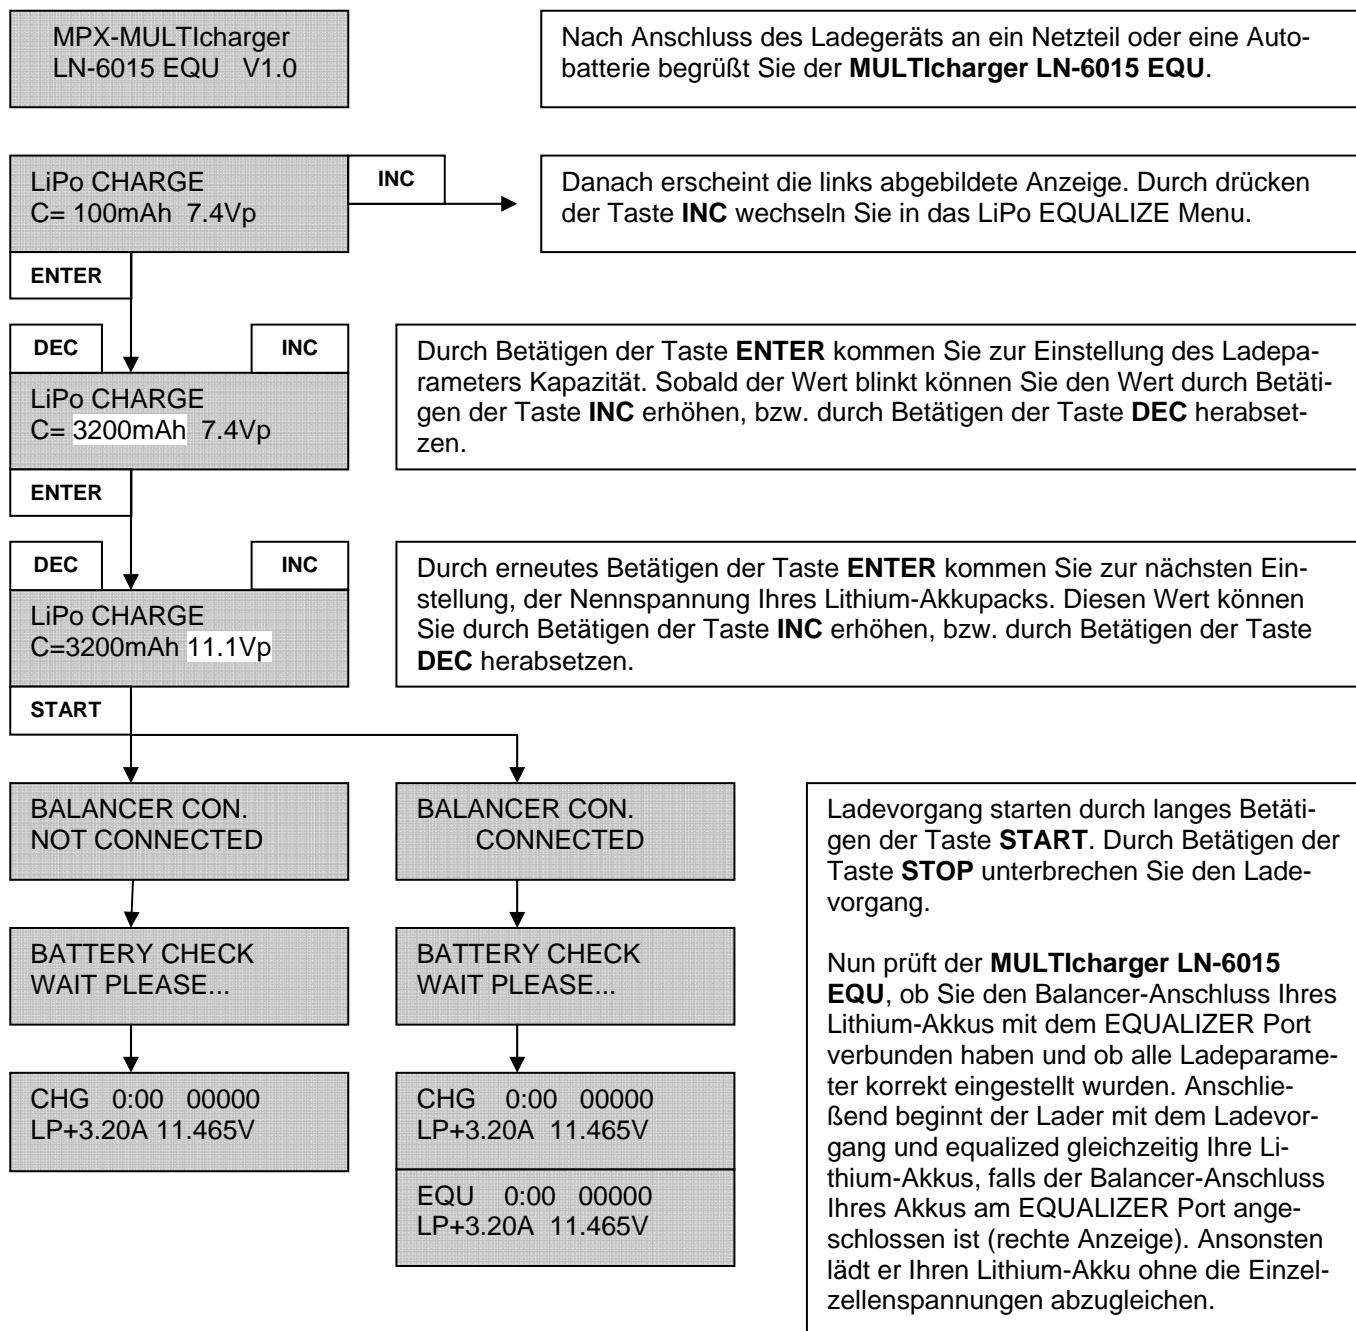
MPX-MULTIcharger
LN-6015 EQU V1.0

Nach Anschluss des Ladegeräts an ein Netzteil oder eine Autobatterie begrüßt Sie der **MULTIcharger LN-6015 EQU**.

LiPo CHARGE
C= 100mAh 7.4Vp

INC

Danach erscheint die links abgebildete Anzeige. Durch drücken der Taste **INC** wechseln Sie in das LiPo EQUALIZE Menu.

ENTER

DEC

INC

LiPo CHARGE
C= 3200mAh 7.4Vp

Durch Betätigen der Taste **ENTER** kommen Sie zur Einstellung des Ladeparameters Kapazität. Sobald der Wert blinkt können Sie den Wert durch Betätigen der Taste **INC** erhöhen, bzw. durch Betätigen der Taste **DEC** herabsetzen.

ENTER

DEC

INC

LiPo CHARGE
C=3200mAh 11.1Vp

Durch erneutes Betätigen der Taste **ENTER** kommen Sie zur nächsten Einstellung, der Nennspannung Ihres Lithium-Akkupacks. Diesen Wert können Sie durch Betätigen der Taste **INC** erhöhen, bzw. durch Betätigen der Taste **DEC** herabsetzen.

START

BALANCER CON.
NOT CONNECTED

BATTERY CHECK
WAIT PLEASE...

CHG 0:00 00000
LP+3.20A 11.465V

BALANCER CON.
CONNECTED

BATTERY CHECK
WAIT PLEASE...

CHG 0:00 00000
LP+3.20A 11.465V

EQU 0:00 00000
LP+3.20A 11.465V

Ladevorgang starten durch langes Betätigen der Taste **START**. Durch Betätigen der Taste **STOP** unterbrechen Sie den Ladevorgang.

Nun prüft der **MULTIcharger LN-6015 EQU**, ob Sie den Balancer-Anschluss Ihres Lithium-Akkus mit dem EQUALIZER Port verbunden haben und ob alle Ladeparameter korrekt eingestellt wurden. Anschließend beginnt der Lader mit dem Ladevorgang und equalized gleichzeitig Ihre Lithium-Akkus, falls der Balancer-Anschluss Ihres Akkus am EQUALIZER Port angeschlossen ist (rechte Anzeige). Ansonsten lädt er Ihren Lithium-Akku ohne die Einzelzellenspannungen abzugleichen.